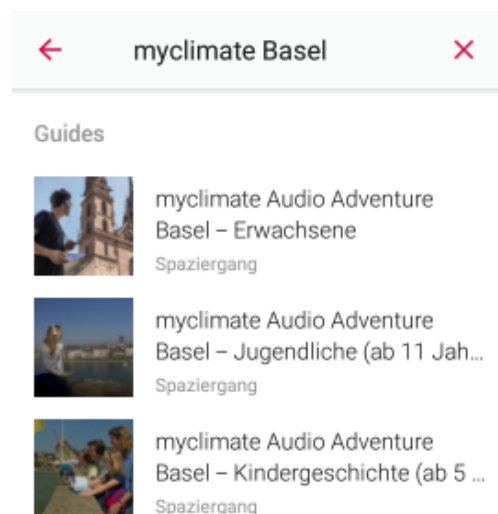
myclimate Basel

Guides

myclimate Audio Adventure Basel – Erwachsene
Spaziergang

myclimate Audio Adventure Basel – Jugendliche (ab 11 Jah...
Spaziergang

myclimate Audio Adventure Basel – Kindergeschichte (ab 5 ...
Spaziergang